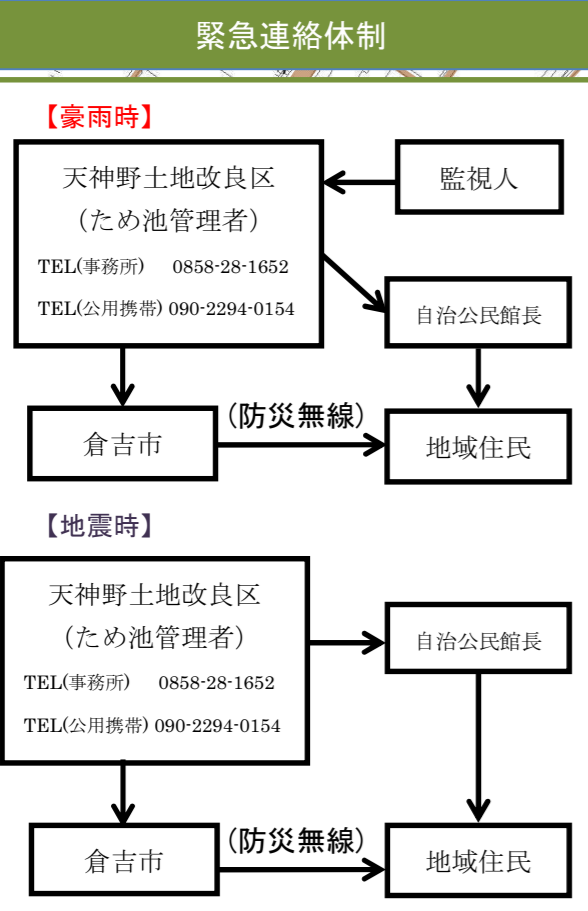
緊急連絡体制

【豪雨時】

天神野土地改良区
（ため池管理者）
TEL(事務所)　0858-28-1652
TEL(公用携帯) 090-2294-0154

監視人

自治公民館長

倉吉市

（防災無線）

地域住民

【地震時】

天神野土地改良区
（ため池管理者）
TEL(事務所)　0858-28-1652
TEL(公用携帯) 090-2294-0154

自治公民館長

倉吉市

（防災無線）

地域住民